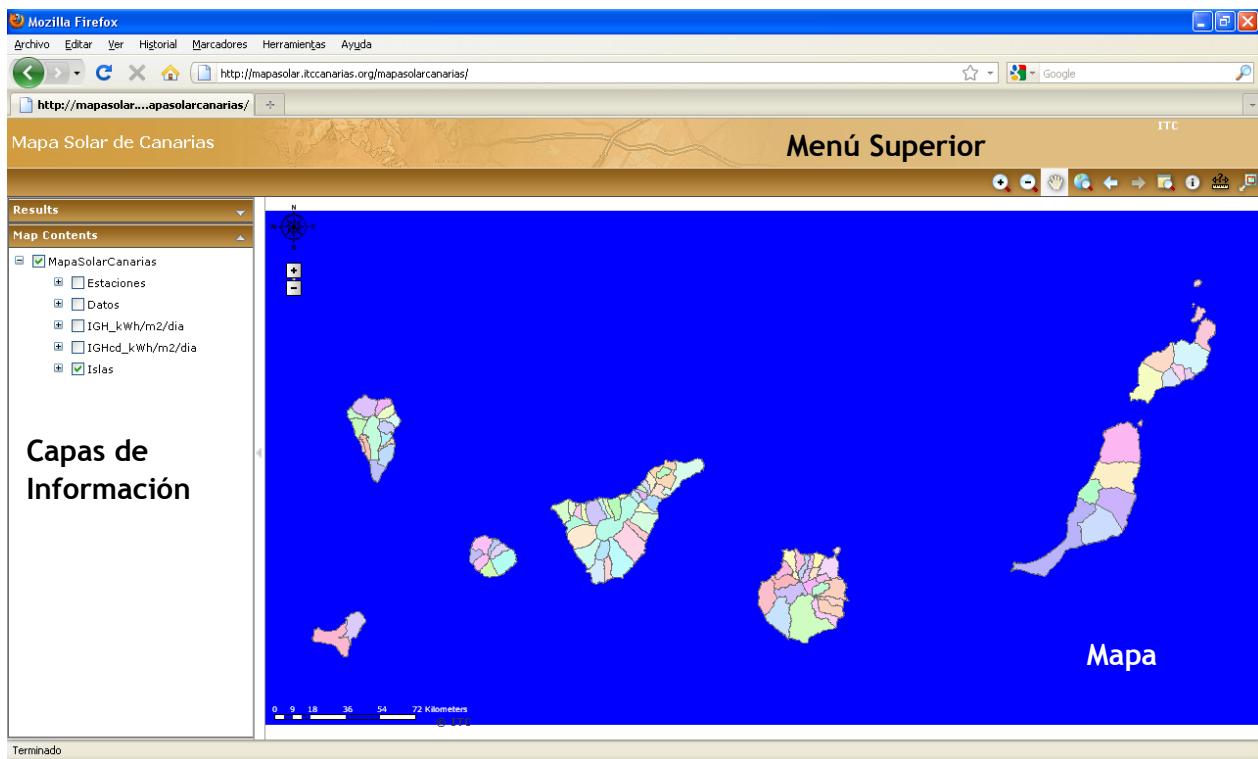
Mozilla Firefox

Archivo Editar Ver Historial Marcadores Herramientas Ayuda

http://mapasolar.itccanarias.org/mapasolarcanarias/

Google

http://mapasolar....apasolarcanarias/

Mapa Solar de Canarias

Menú Superior

ITC

Results

Map Contents

MapaSolarCanarias

Estaciones

Datos

IGH_kWh/m2/dia

IGHcd_kWh/m2/dia

Islas

Capas de Información

N

+

−

Mapa

0 9 18 36 54 72 Kilometers

Terminado